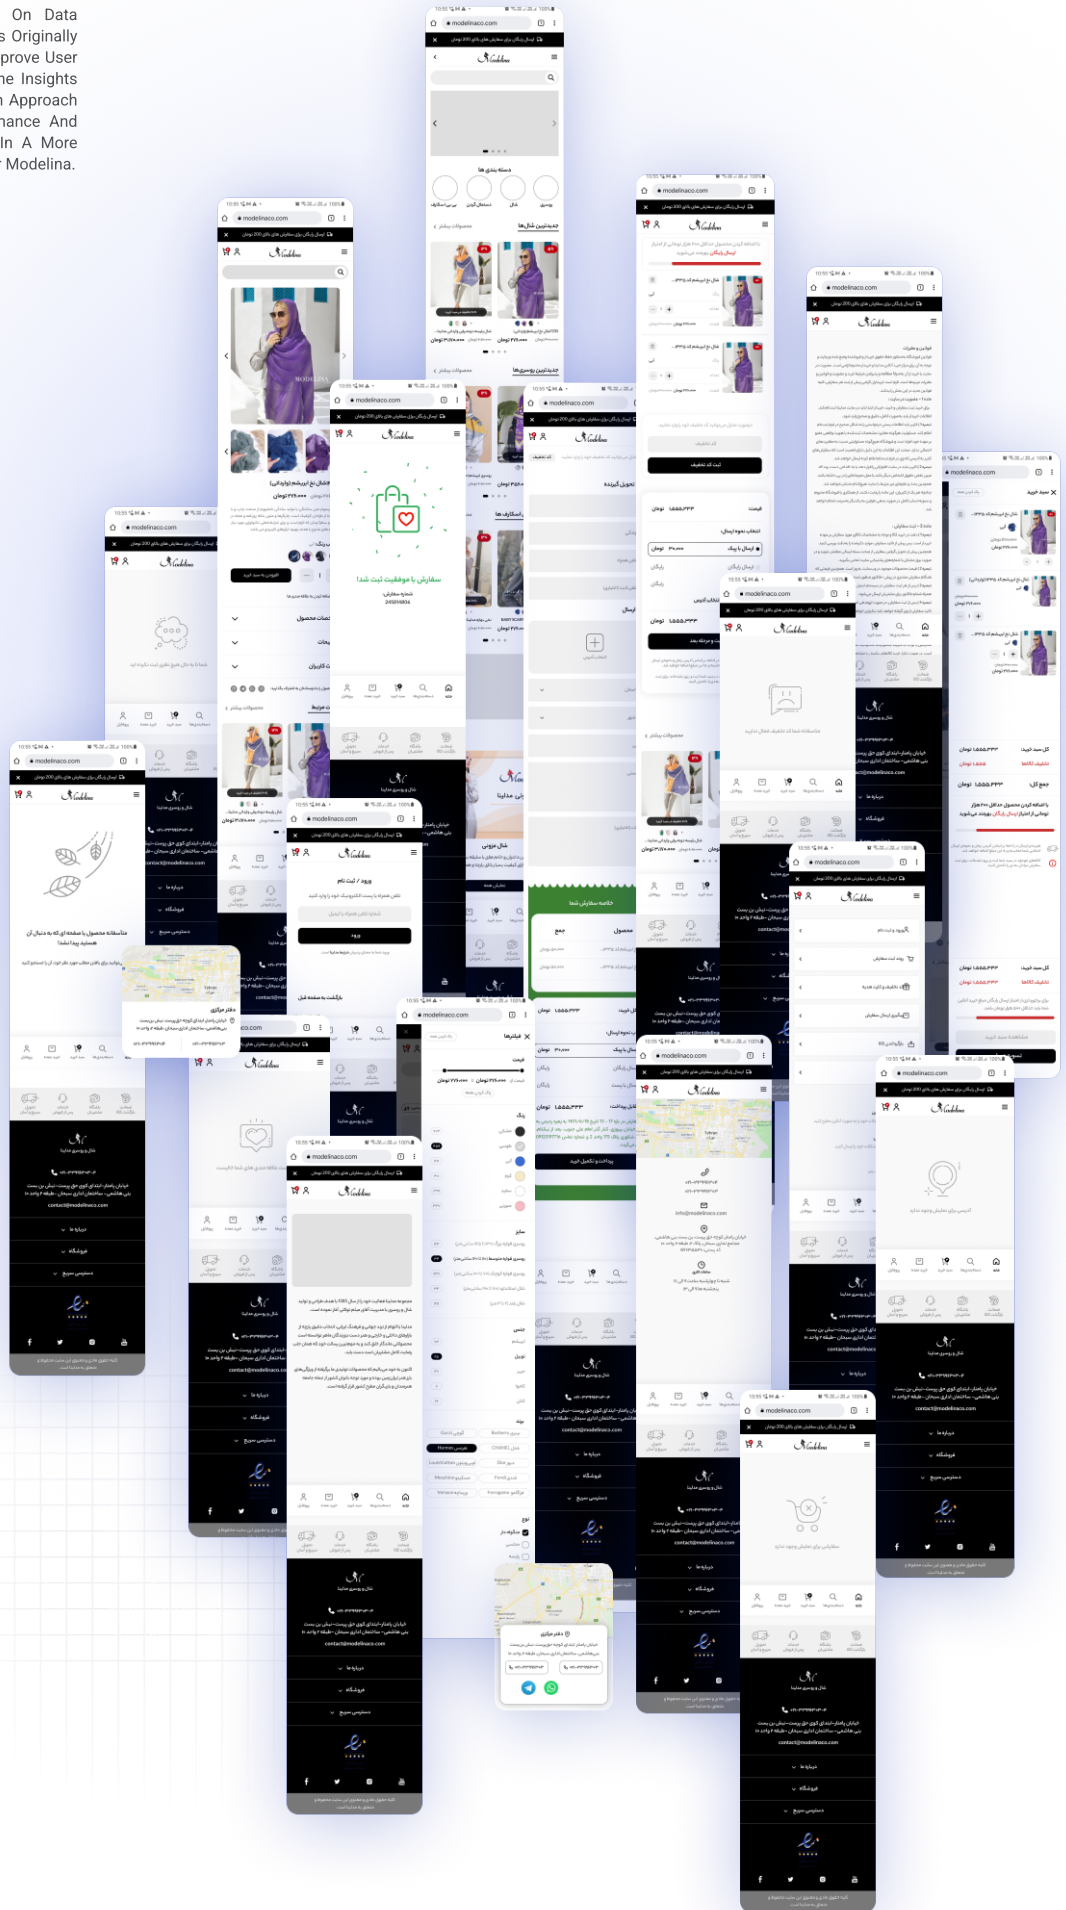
On Data
s Originally
prove User
he Insights
Approach
hance And
In A More
Modelina.

modelinaco.com

سفارش با موفقیت ثبت شد!

ورود / ثبت نام

ورود

فیلترها

خلاصه سفارش شما

ثبت سفارش

contact@modelinaco.com

info@modelinaco.com

دفتر مرکزی